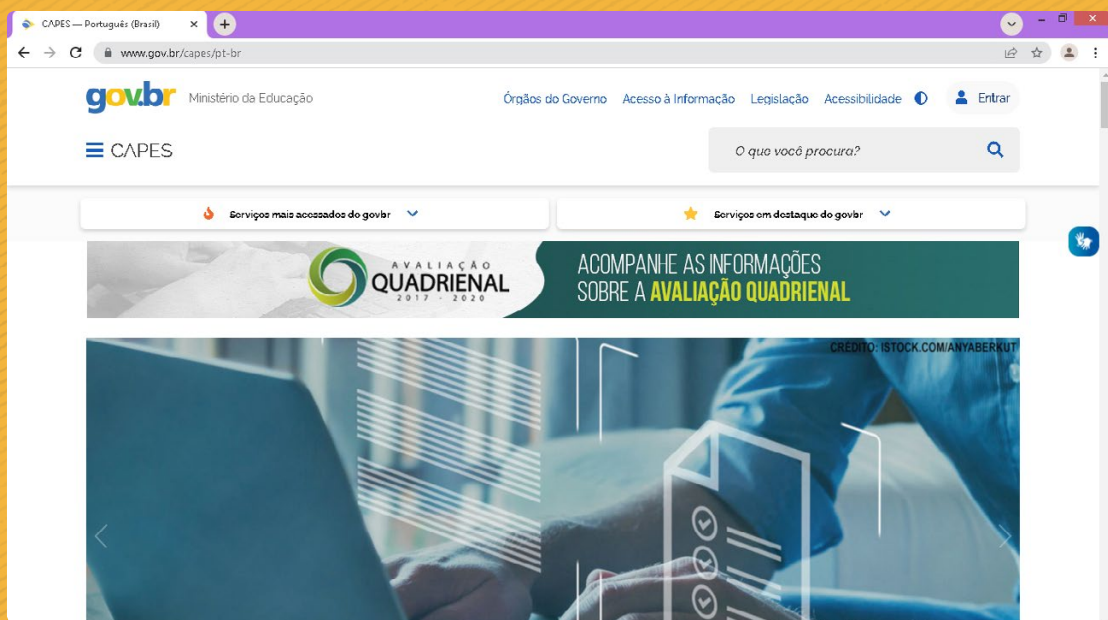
CAPES — Português (Brasil)

www.gov.br/capes/pt-br

gov.br Ministério da Educação

Órgãos do Governo Acesso à Informação Legislação Acessibilidade Entrar

CAPES

O que você procura?

Serviços mais acessados do govbr

Serviços em destaque do govbr

AVALIAÇÃO QUADRIENAL 2017 - 2020

ACOMPANHE AS INFORMAÇÕES SOBRE A AVALIAÇÃO QUADRIENAL

CRÉDITO: ISTOCK.COM/ANYABERKUT